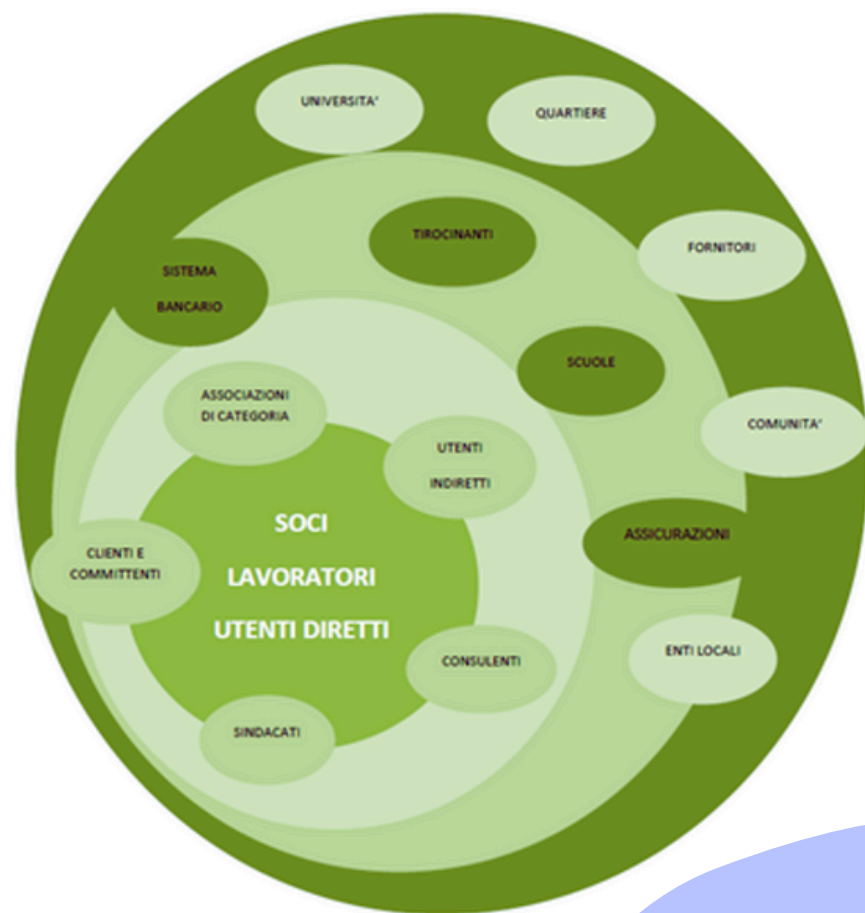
UNIVERSITA'

QUARTIERE

TIROCINANTI

FORNITORI

SISTEMA BANCARIO

SCUOLE

ASSOCIAZIONI DI CATEGORIA

COMUNITA'

UTENTI INDIRETTI

SOCI

LAVORATORI

UTENTI DIRETTI

ASSICURAZIONI

CLIENTI E COMMITTENTI

CONSULENTI

ENTI LOCALI

SINDACATI